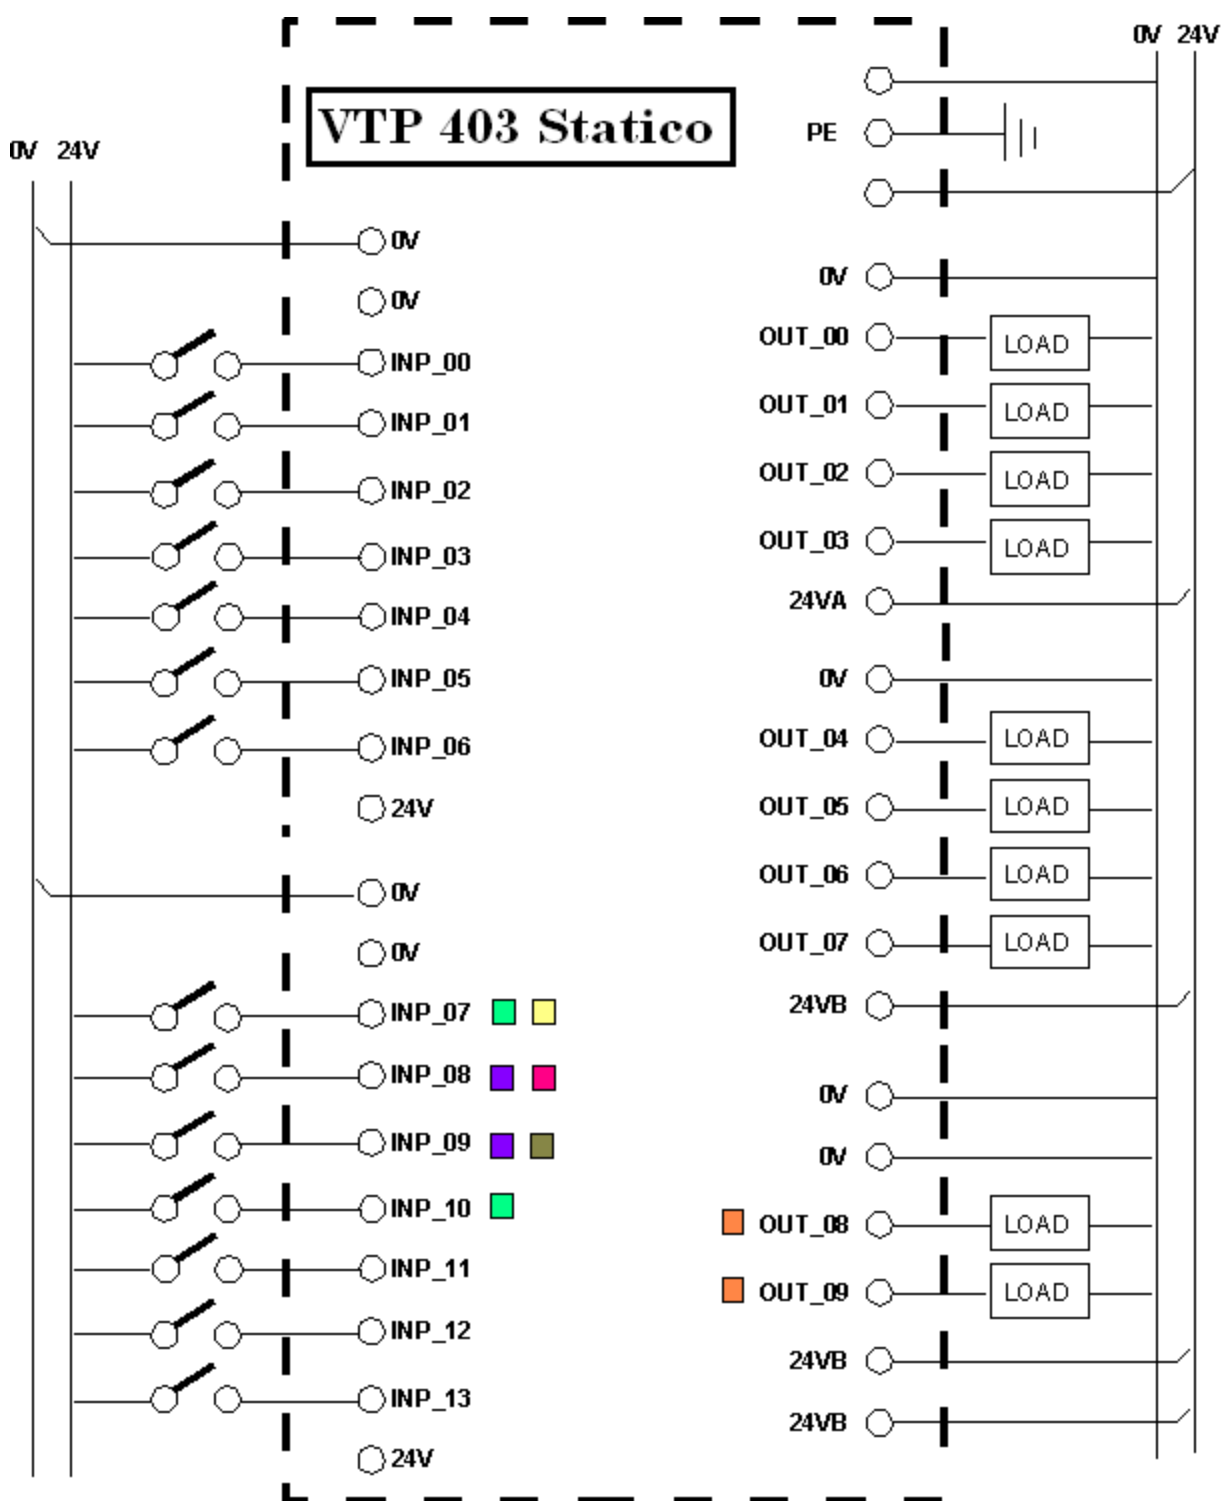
0V 24V

VTP 403 Statico

0V 24V

PE

0V
0V
INP_00
INP_01
INP_02
INP_03
INP_04
INP_05
INP_06
24V
0V
0V
INP_07
INP_08
INP_09
INP_10
INP_11
INP_12
INP_13
24V

0V
OUT_00 LOAD
OUT_01 LOAD
OUT_02 LOAD
OUT_03 LOAD
24VA
0V
OUT_04 LOAD
OUT_05 LOAD
OUT_06 LOAD
OUT_07 LOAD
24VB
0V
0V
OUT_08 LOAD
OUT_09 LOAD
24VB
24VB